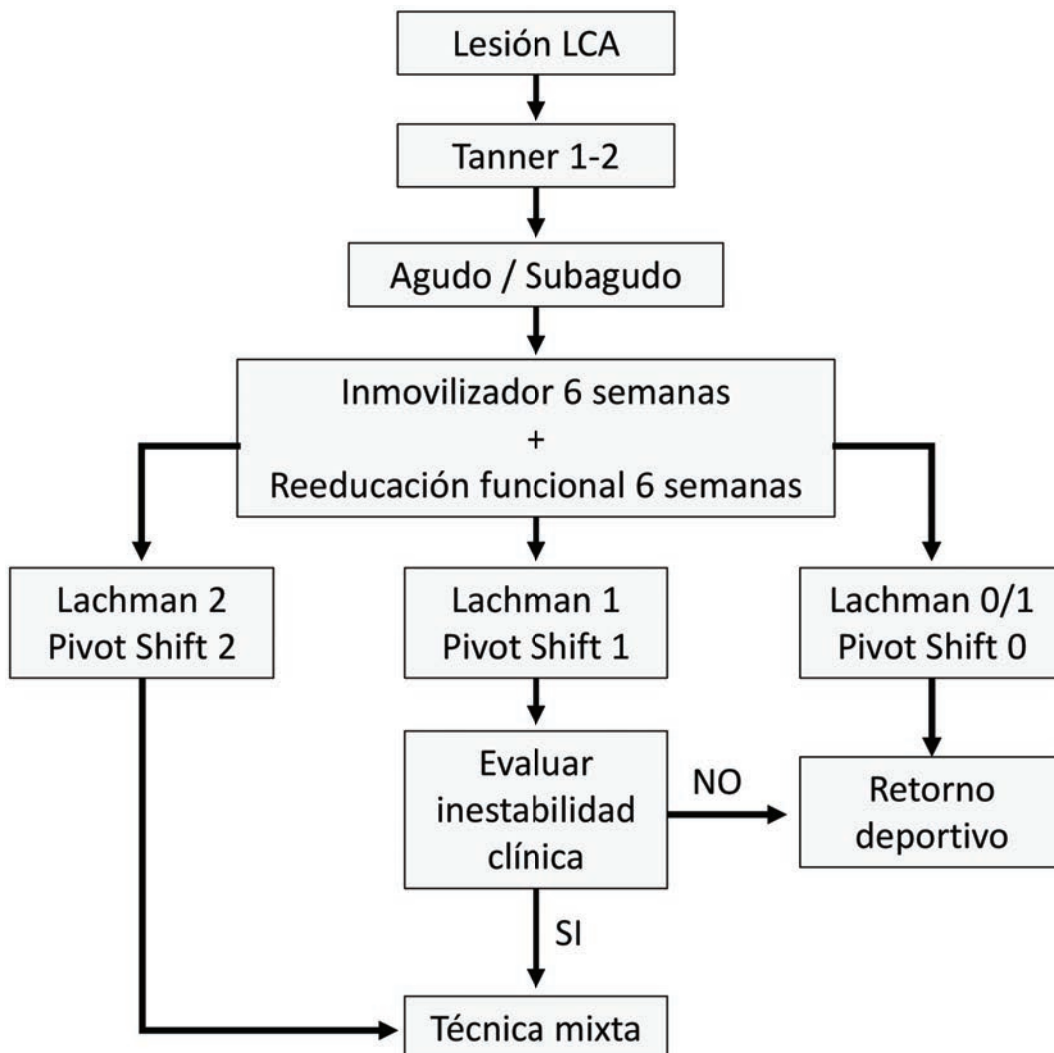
Lesión LCA

Tanner 1-2

Agudo / Subagudo

Inmovilizador 6 semanas
+
Reeducación funcional 6 semanas

Lachman 2
Pivot Shift 2

Lachman 1
Pivot Shift 1

Lachman 0/1
Pivot Shift 0

Evaluar inestabilidad clínica

NO

Retorno deportivo

SI

Técnica mixta